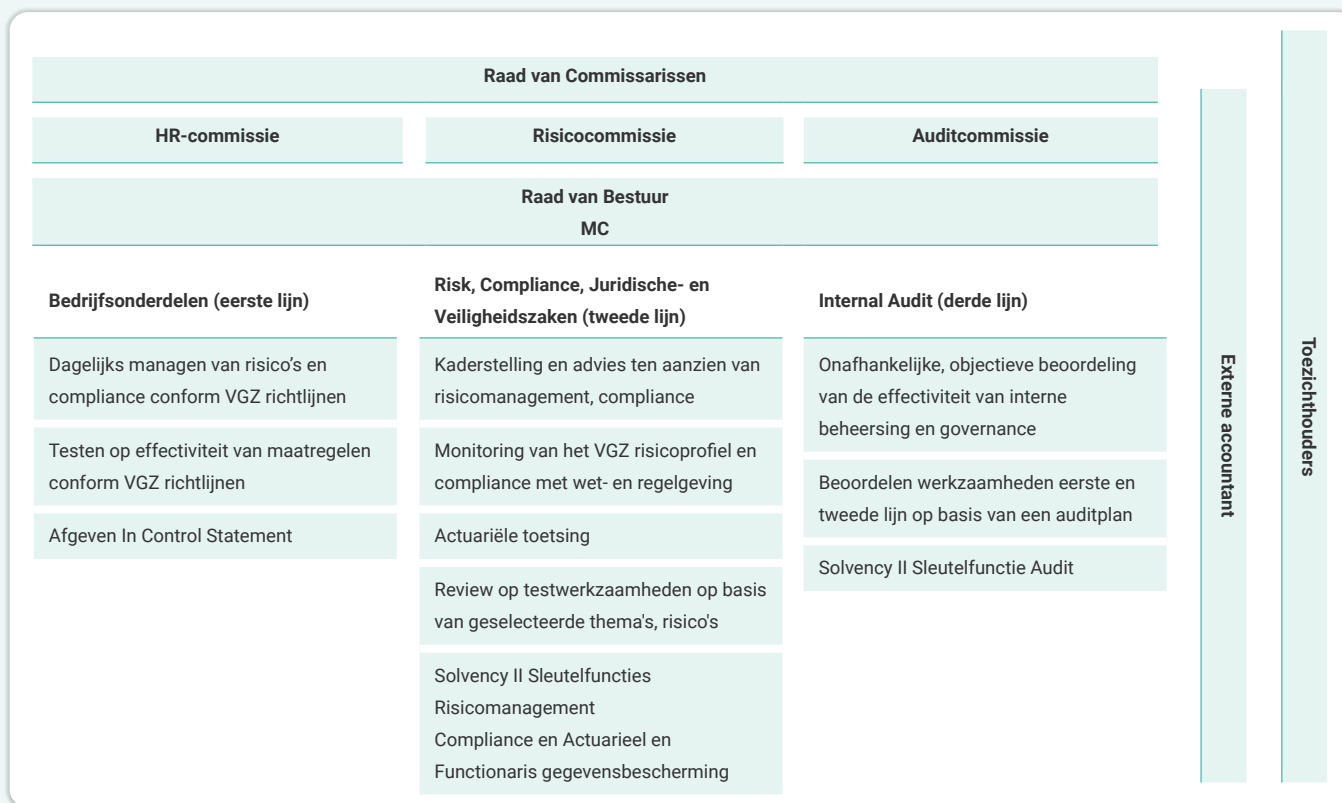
Raad van Commissarissen

HR-commissie

Risicocommissie

Auditcommissie

Raad van Bestuur
MC

Bedrijfsonderdelen (eerste lijn)

Dagelijks managen van risico's en compliance conform VGZ richtlijnen

Testen op effectiviteit van maatregelen conform VGZ richtlijnen

Afgeven In Control Statement

Risk, Compliance, Juridische- en Veiligheidszaken (tweede lijn)

Kaderstelling en advies ten aanzien van risicomanagement, compliance

Monitoring van het VGZ risicoprofiel en compliance met wet- en regelgeving

Actuariële toetsing

Review op testwerkzaamheden op basis van geselecteerde thema's, risico's

Solvency II Sleutelfuncties
Risicomanagement
Compliance en Actuarieel en
Functionaris gegevensbescherming

Internal Audit (derde lijn)

Onafhankelijke, objectieve beoordeling van de effectiviteit van interne beheersing en governance

Beoordelen werkzaamheden eerste en tweede lijn op basis van een auditplan

Solvency II Sleutelfunctie Audit

Externe accountant

Toezichthouders